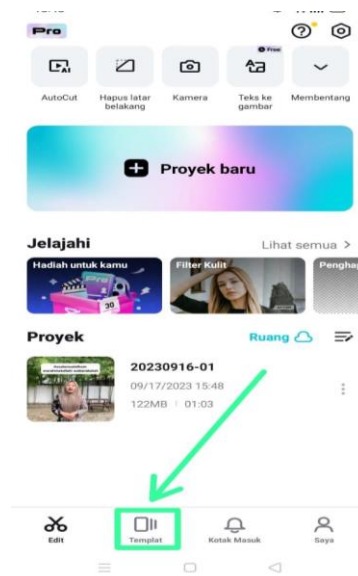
Pro

AutoCut
Hapus latar belakang
Kamera
Free
Teks ke gambar
Membentang

Proyek baru

Jelajahi
Lihat semua >
Hadiah untuk kamu
Filter Kulit
Pengha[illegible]

Proyek
Ruang

20230916-01
09/17/2023 15:48
122MB | 01:03

Edit
Templat
Kotak Masuk
Saya